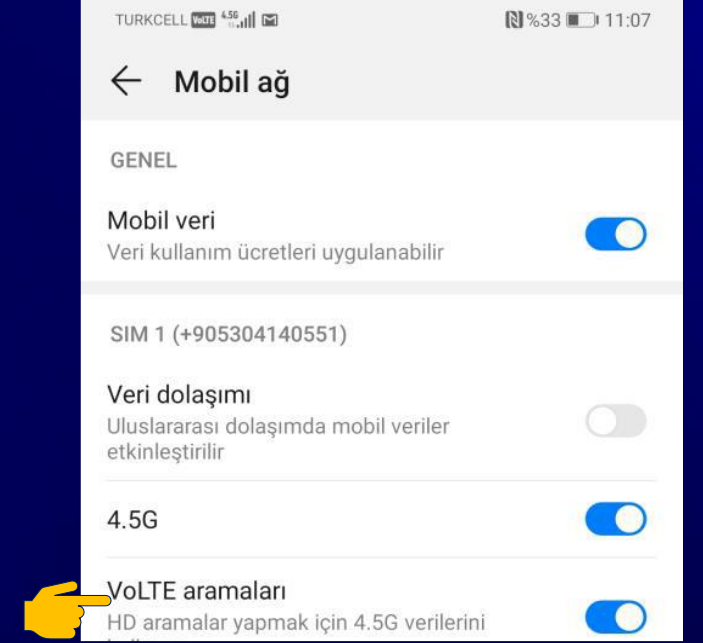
TURKCELL VoLTE 4.5G %33 11:07

Mobil ağ

GENEL

Mobil veri
Veri kullanım ücretleri uygulanabilir

SIM 1 (+905304140551)

Veri dolaşımı
Uluslararası dolaşımda mobil veriler etkinleştirilir

4.5G

VoLTE aramaları
HD aramalar yapmak için 4.5G verilerini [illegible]